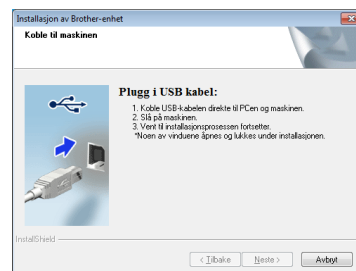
Installasjon av Brother-enhet

Koble til maskinen

Plugg i USB kabel:

1. Koble USB-kabelen direkte til PCen og maskinen.
2. Slå på maskinen.
3. Vent til installasjonsprosessen fortsetter.
*Noen av vinduene åpnes og lukkes under installasjonen.

InstallShield

< Tilbake | Neste > | Avbryt